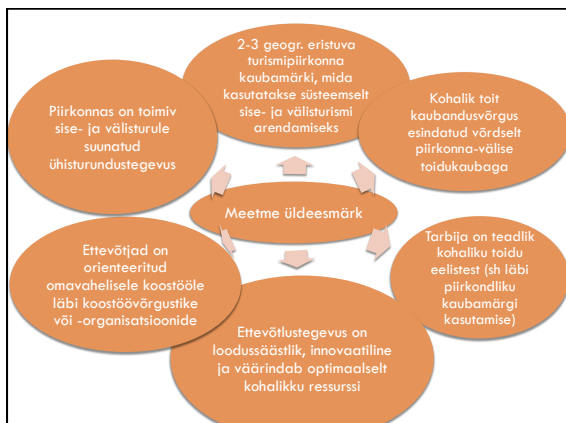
2-3 geogr. eristuva turismipiirkonna kaubamärki, mida kasutatakse süsteemselt sise- ja välisturismi arendamiseks

Kohalik toit kaubandusvõrgus esindatud võrdselt piirkonna-välise toidukaubaga

Tarbija on teadlik kohaliku toidu eelistest (sh läbi piirkondliku kaubamärgi kasutamise)

Ettevõtlustegevus on loodussäästlik, innovaatiline ja väärindab optimaalselt kohalikku ressurssi

Ettevõtjad on orienteeritud omavahelisele koostööle läbi koostöövõrgustike või -organisatsioonide

Piirkonnas on toimiv sise- ja välisturule suunatud ühisturundustegevus

Meetme üldeesmärk